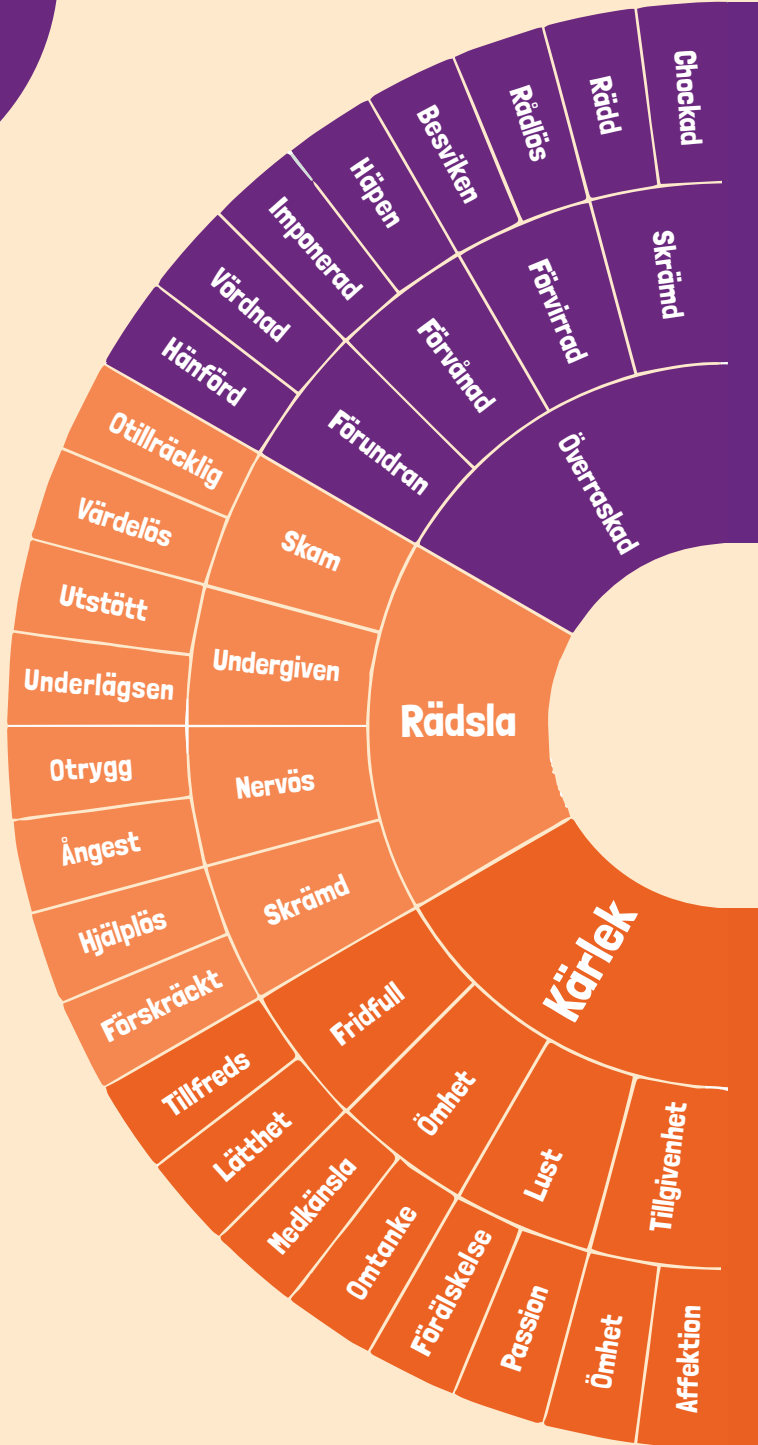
Chockad
Rädd
Rådlös
Besviken
Häpen
Imponerad
Vördnad
Hänförd
Skrämd
Förvirrad
Förvånad
Förundran
Överraskad
Otillräcklig
Värdelös
Utstött
Underlägsen
Otrygg
Ångest
Hjälplös
Förskräckt
Skam
Undergiven
Nervös
Skrämd
Rädsla
Kärlek
Fridfull
Ömhet
Lust
Tillgivenhet
Tillfreds
Lätthet
Medkänsla
Omtanke
Förälskelse
Passion
Ömhet
Affektion